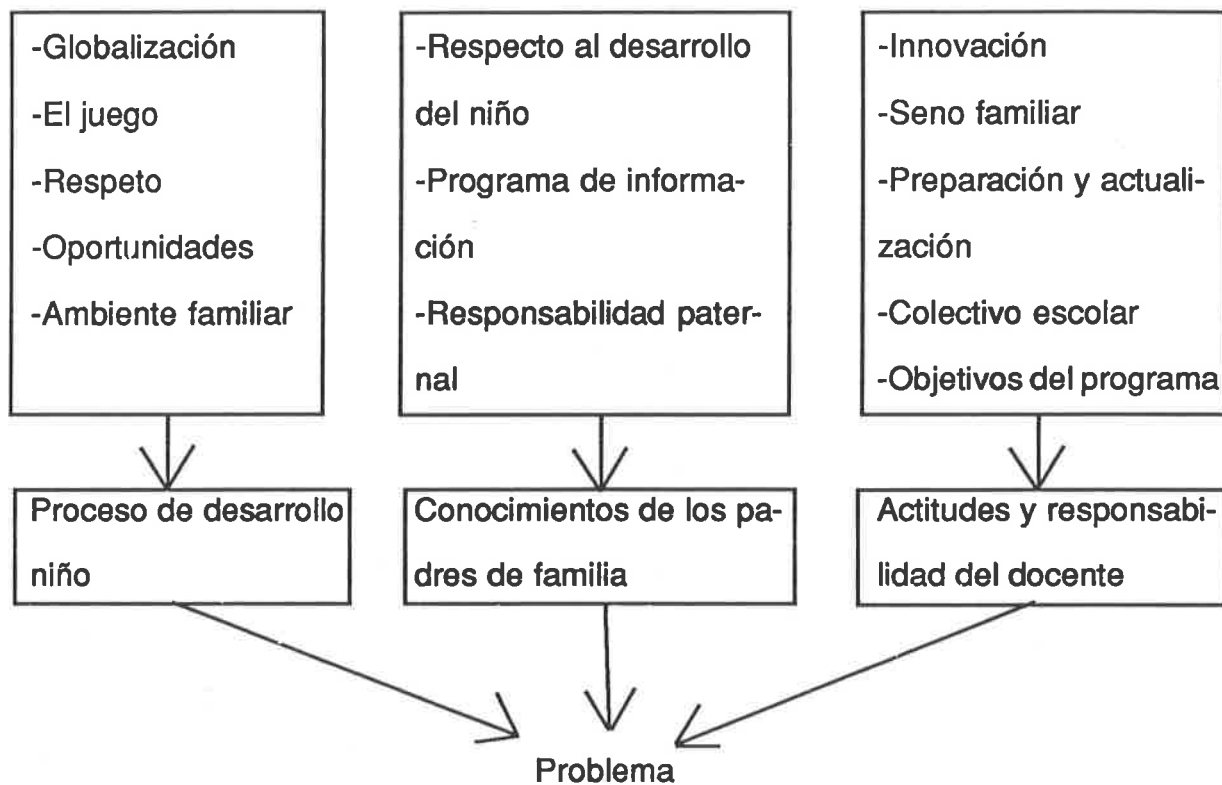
-Globalización
-El juego
-Respeto
-Oportunidades
-Ambiente familiar

-Respecto al desarrollo del niño
-Programa de información
-Responsabilidad paternal

-Innovación
-Seno familiar
-Preparación y actualización
-Colectivo escolar
-Objetivos del programa

Proceso de desarrollo niño

Conocimientos de los padres de familia

Actitudes y responsabilidad del docente

Problema